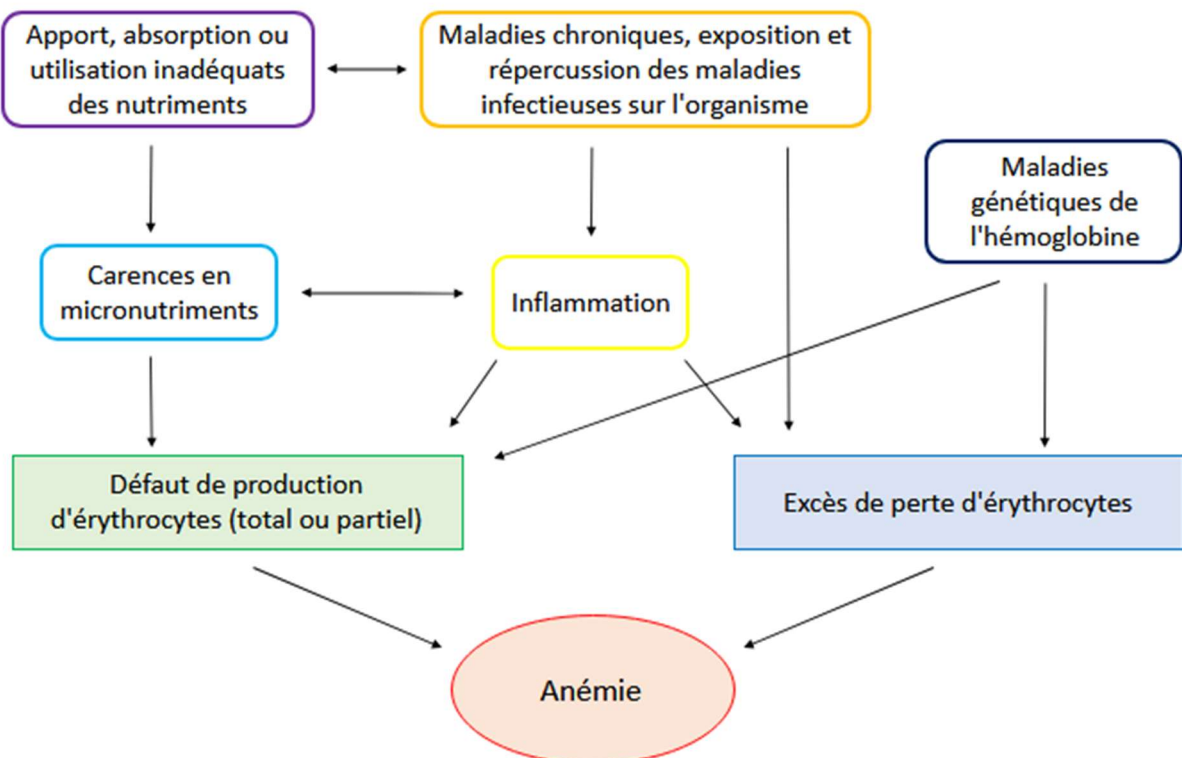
Apport, absorption ou utilisation inadéquats des nutriments

Maladies chroniques, exposition et répercussion des maladies infectieuses sur l'organisme

Maladies génétiques de l'hémoglobine

Carences en micronutriments

Inflammation

Défaut de production d'érythrocytes (total ou partiel)

Excès de perte d'érythrocytes

Anémie